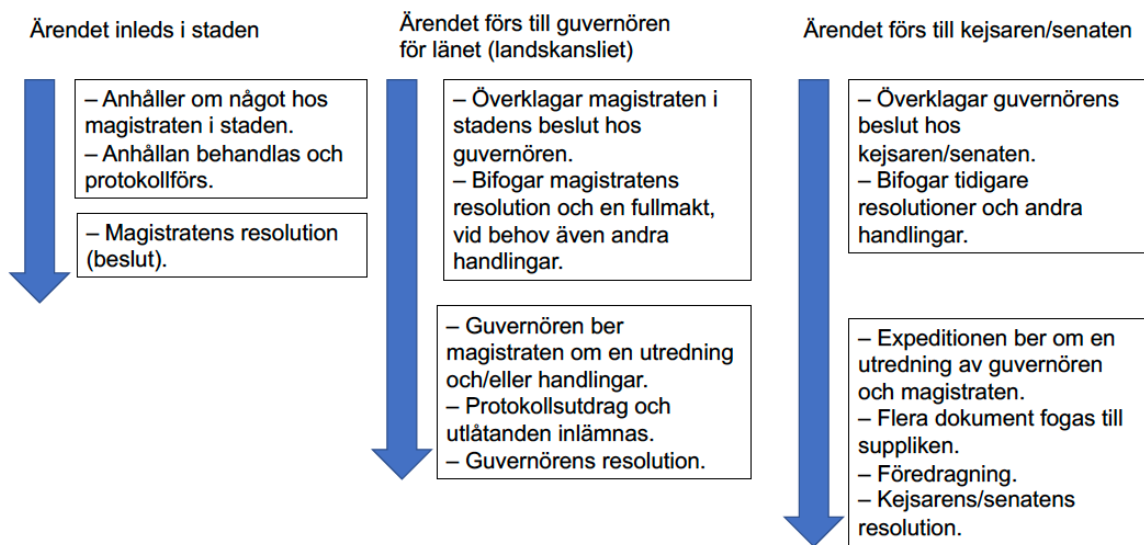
Ärendet inleds i staden

– Anhåller om något hos magistraten i staden.
– Anhållan behandlas och protokollförs.

– Magistratens resolution (beslut).

Ärendet förs till guvernören för länet (landskansliet)

– Överklagar magistraten i stadens beslut hos guvernören.
– Bifogar magistratens resolution och en fullmakt, vid behov även andra handlingar.

– Guvernören ber magistraten om en utredning och/eller handlingar.
– Protokollsutdrag och utlåtanden inlämnas.
– Guvernörens resolution.

Ärendet förs till kejsaren/senaten

– Överklagar guvernörens beslut hos kejsaren/senaten.
– Bifogar tidigare resolutioner och andra handlingar.

– Expeditionen ber om en utredning av guvernören och magistraten.
– Flera dokument fogas till suppliken.
– Föredragning.
– Kejsarens/senatens resolution.